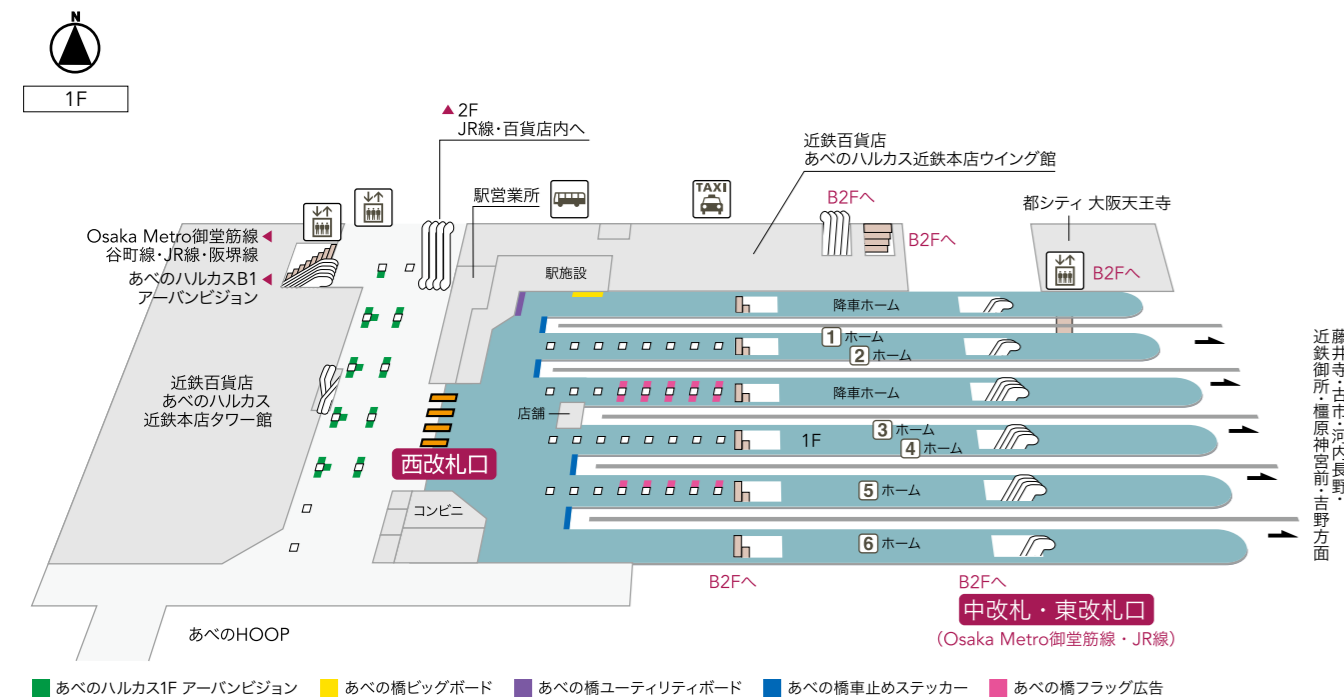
N

1F

▲2F
JR線・百貨店内へ

近鉄百貨店
あべのハルカス近鉄本店ウイング館

駅営業所

TAXI

B2Fへ

B2Fへ

都シティ 大阪天王寺

B2Fへ

Osaka Metro御堂筋線◀
谷町線・JR線・阪堺線

あべのハルカスB1◀
アーバンビジョン

駅施設

降車ホーム

1 ホーム

2 ホーム

降車ホーム

店舗

1F

3 ホーム

4 ホーム

5 ホーム

6 ホーム

近鉄百貨店
あべのハルカス
近鉄本店タワー館

西改札口

コンビニ

B2Fへ

B2Fへ

中改札・東改札口
（Osaka Metro御堂筋線・JR線）

あべのHOOP

藤井寺・古市・河内長野・
近鉄御所・橿原神宮前・吉野方面

あべのハルカス1F アーバンビジョン　あべの橋ビッグボード　あべの橋ユーティリティボード　あべの橋車止めステッカー　あべの橋フラッグ広告